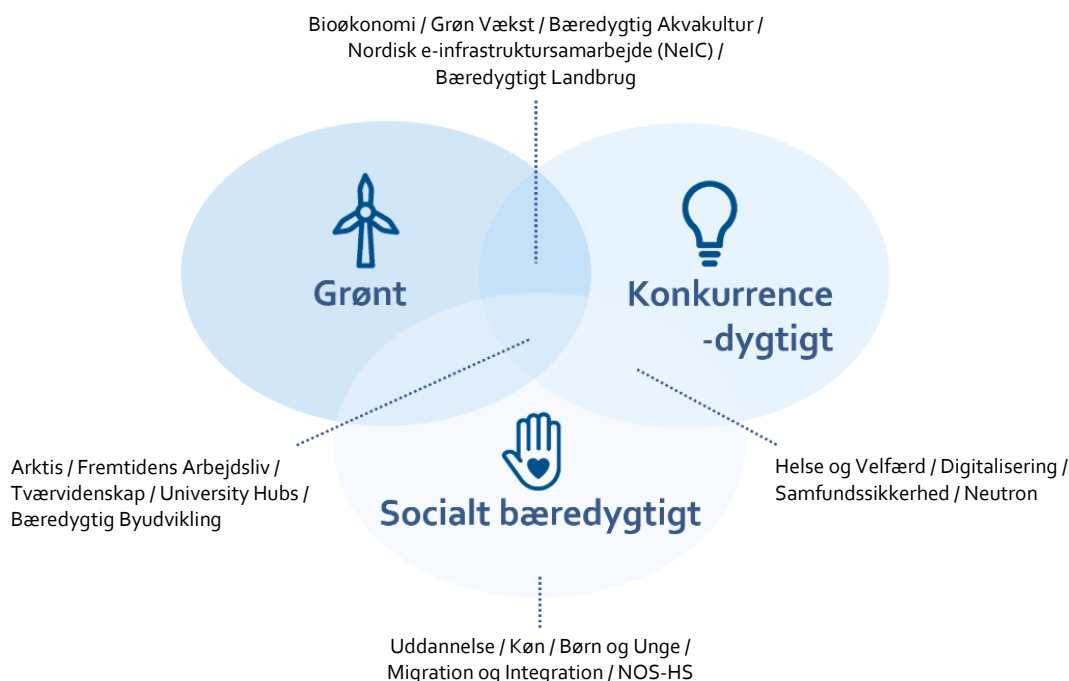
Bioøkonomi / Grøn Vækst / Bæredygtig Akvakultur / Nordisk e-infrastruktursamarbejde (NeIC) / Bæredygtigt Landbrug

Grønt

Konkurrence -dygtigt

Socialt bæredygtigt

Arktis / Fremtidens Arbejdsliv / Tværvidenskap / University Hubs / Bæredygtig Byudvikling

Helse og Velfærd / Digitalisering / Samfundssikkerhed / Neutron

Uddannelse / Køn / Børn og Unge / Migration og Integration / NOS-HS